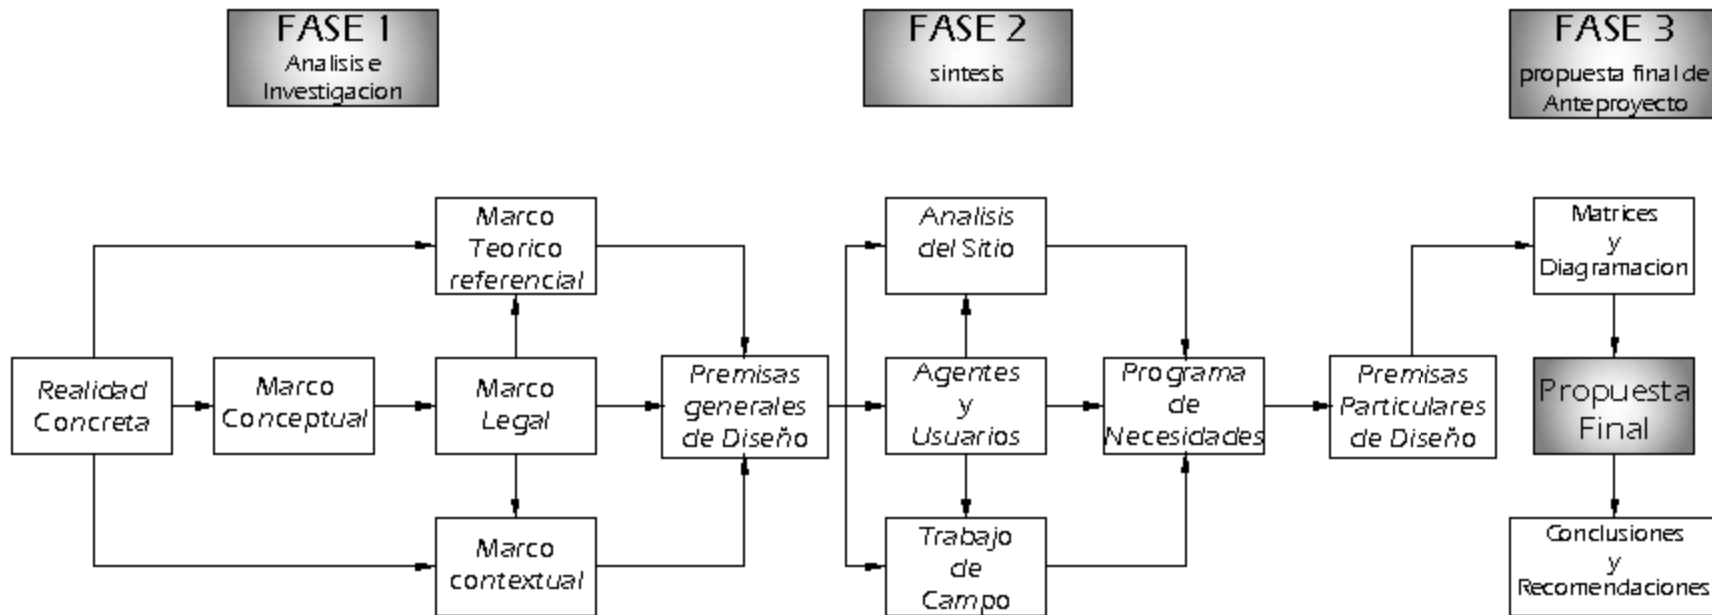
FASE 1
Analisis e Investigacion

FASE 2
sintesis

FASE 3
propuesta final de Anteproyecto

Marco Teorico referencial

Realidad Concreta

Marco Conceptual

Marco Legal

Marco contextual

Premisas generales de Diseño

Analisis del Sitio

Agentes y Usuarios

Trabajo de Campo

Programa de Necesidades

Premisas Particulares de Diseño

Matrices y Diagramacion

Propuesta Final

Conclusiones y Recomendaciones